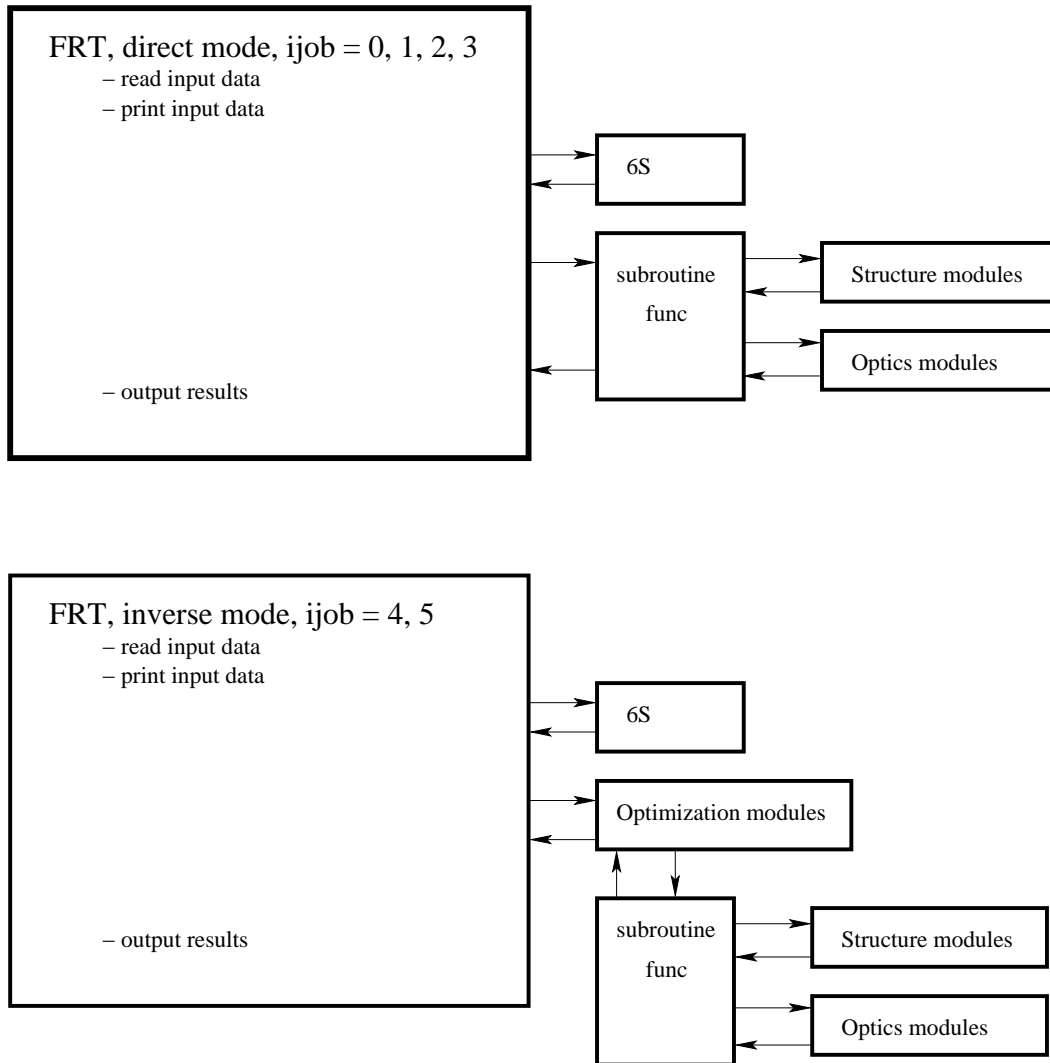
FRT, direct mode, ijob = 0, 1, 2, 3
– read input data
– print input data

– output results

6S

subroutine func

Structure modules

Optics modules

FRT, inverse mode, ijob = 4, 5
– read input data
– print input data

– output results

6S

Optimization modules

subroutine func

Structure modules

Optics modules